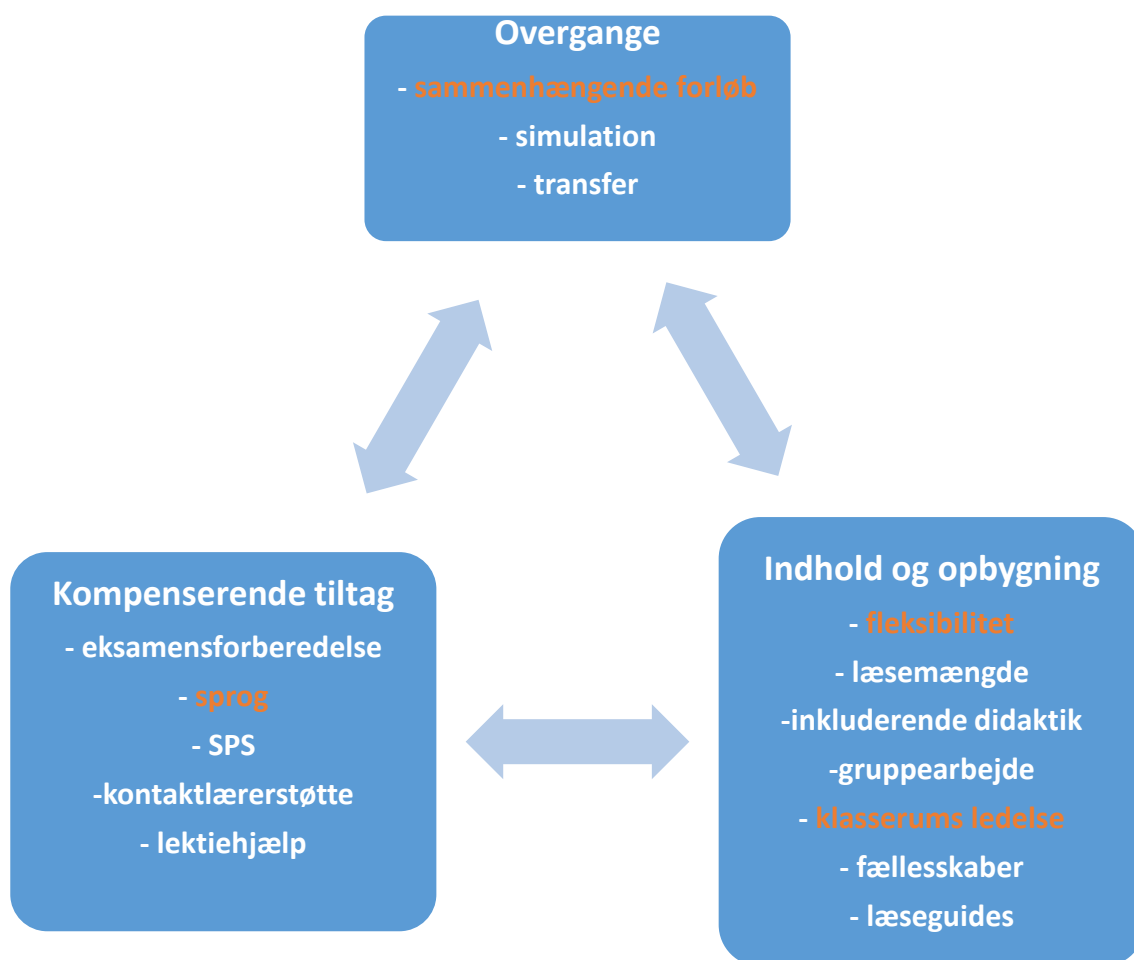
Overgange
- sammenhængende forløb
- simulation
- transfer

Kompenserende tiltag
- eksamensforberedelse
- sprog
- SPS
-kontaktlærerstøtte
- lektiehjælp

Indhold og opbygning
- fleksibilitet
- læsemængde
-inkluderende didaktik
-gruppearbejde
- klasserums ledelse
- fællesskaber
- læseguides